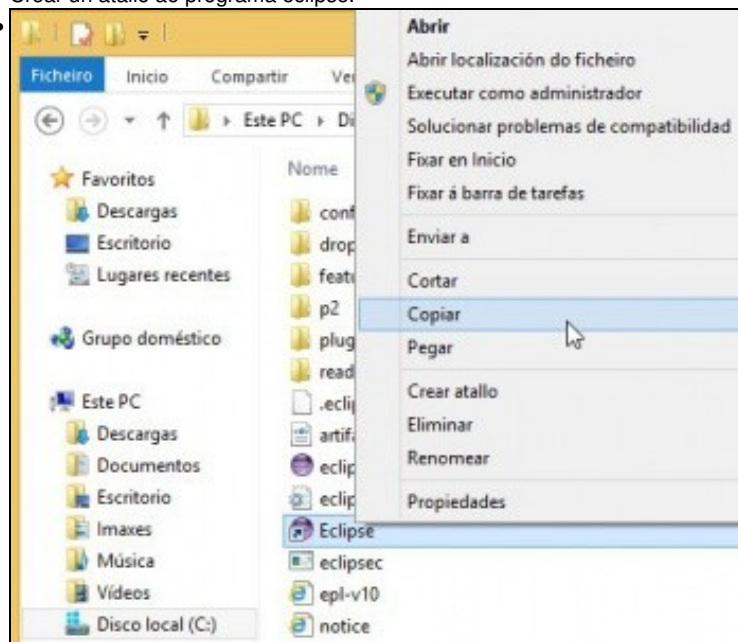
Crear un atallo ao programa eclipse.

Ficheiro Inicio Compartir Ve

Este PC › Di

Favoritos
Descargas
Escritorio
Lugares recentes

Grupo doméstico

Este PC
Descargas
Documentos
Escritorio
Imaxes
Música
Vídeos
Disco local (C:)

Nome
conf
drop
featu
p2
plug
read
.eclip
artifa
eclip
eclip
Eclipse
eclipsec
epl-v10
notice

Abrir
Abrir localización do ficheiro
Executar como administrador
Solucionar problemas de compatibilidade
Fixar en Inicio
Fixar á barra de tarefas
Enviar a
Cortar
Copiar
Pegar
Crear atallo
Eliminar
Renomear
Propiedades